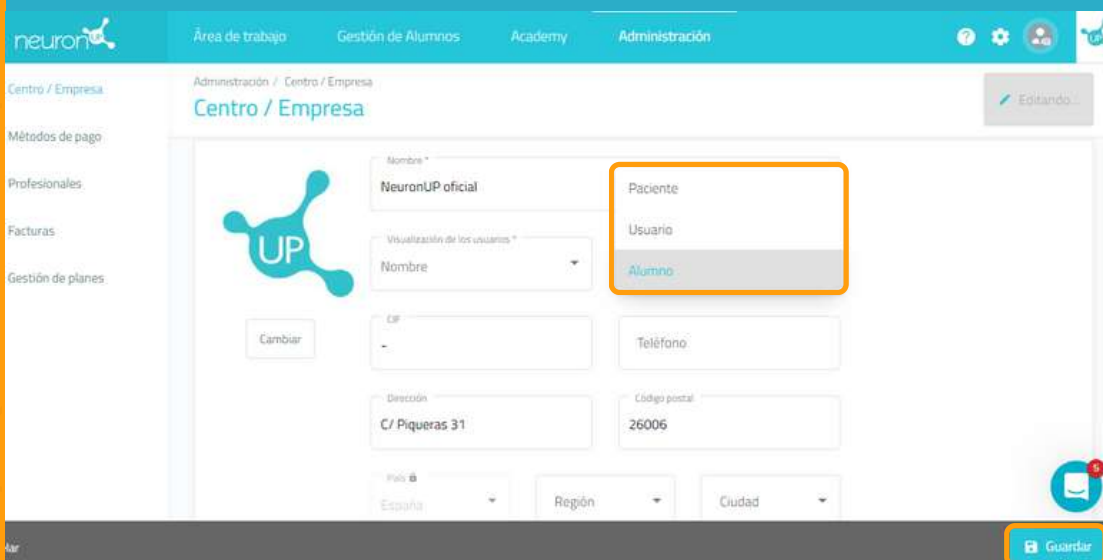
neuron

Área de trabajo
Gestión de Alumnos
Academy
Administración

UP

Centro / Empresa
Métodos de pago
Profesionales
Facturas
Gestión de planes

Administración / Centro / Empresa
Centro / Empresa

Editando...

UP

Cambiar

Nombre *
NeuronUP oficial

Paciente
Usuario
Alumno

Visualización de los usuarios *
Nombre

CIF
-

Teléfono

Dirección
C/ Piqueras 31

Código postal
26006

País
España

Región

Ciudad

5

lar

Guardar